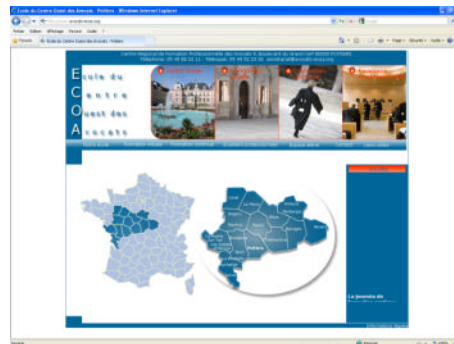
Ecole du Centre Ouest des Avocats - Poitiers - Windows Internet Explorer

Fichier Edition Affichage Favoris Outils ?

Favoris

Ecole du Centre Ouest des Avocats - Poitiers

E C O A

Ecole du Centre Ouest des Avocats

Poitiers

La Journée du

Terminé